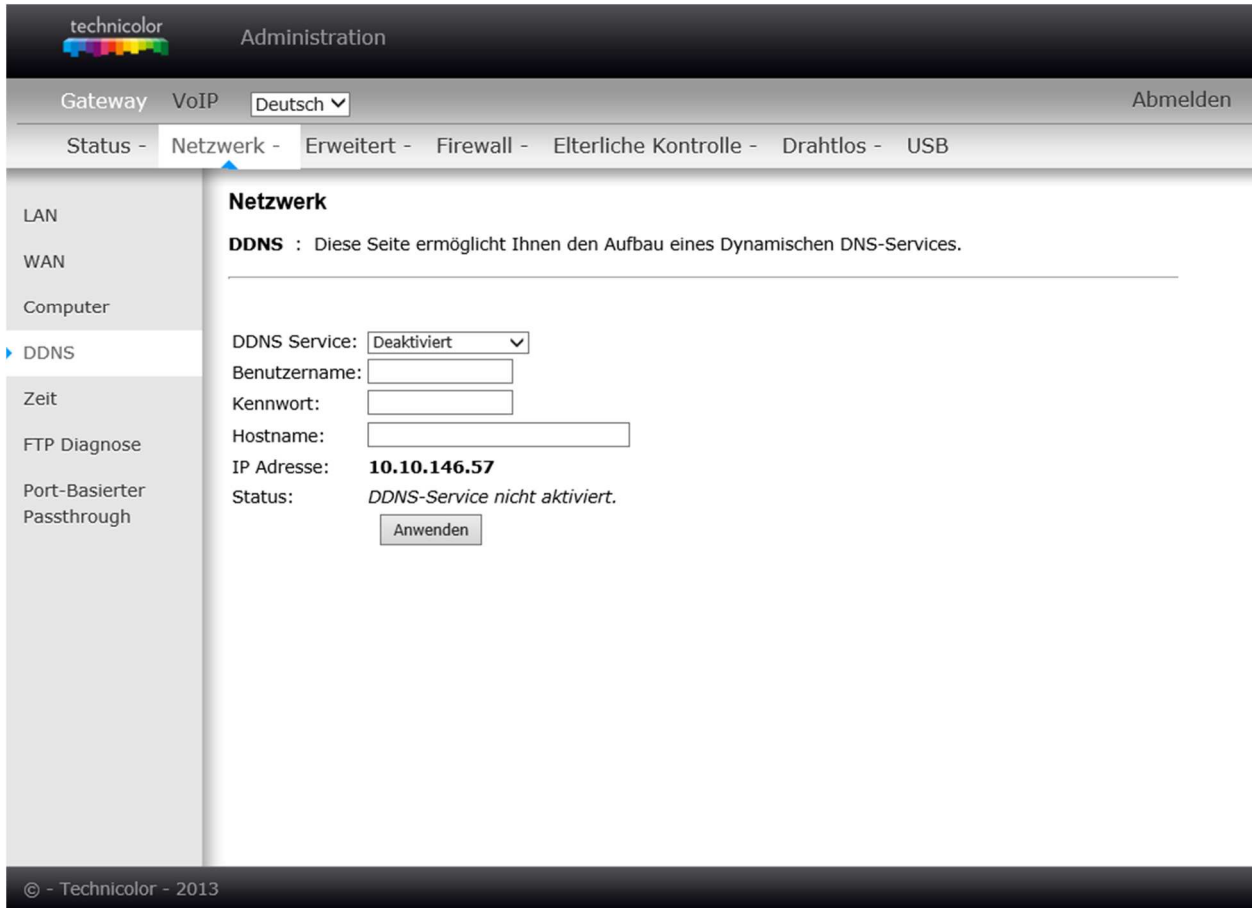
technicolor

Administration

Gateway VoIP Deutsch

Abmelden

Status - Netzwerk - Erweitert - Firewall - Elterliche Kontrolle - Drahtlos - USB

LAN
WAN
Computer
DDNS
Zeit
FTP Diagnose
Port-Basierter Passthrough

Netzwerk

DDNS : Diese Seite ermöglicht Ihnen den Aufbau eines Dynamischen DNS-Services.

DDNS Service: Deaktiviert
Benutzername:
Kennwort:
Hostname:
IP Adresse: 10.10.146.57
Status: DDNS-Service nicht aktiviert.
Anwenden

© - Technicolor - 2013